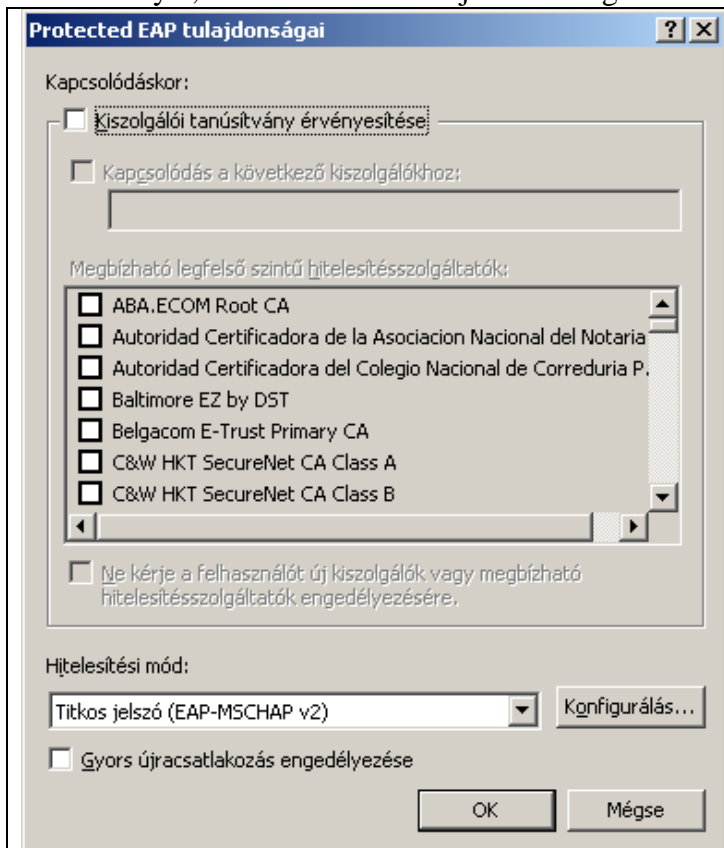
Protected EAP tulajdonságai

?
X

Kapcsolódáskor:

Kiszolgálói tanúsítvány érvényesítése

Kapcsolódás a következő kiszolgálókhoz:

Megbízható legfelső szintű hitelesítésszolgáltatók:

ABA.ECOM Root CA
Autoridad Certificadora de la Asociacion Nacional del Notaria
Autoridad Certificadora del Colegio Nacional de Correduria P.
Baltimore EZ by DST
Belgacom E-Trust Primary CA
C&W HKT SecureNet CA Class A
C&W HKT SecureNet CA Class B

Ne kérje a felhasználót új kiszolgálók vagy megbízható hitelesítésszolgáltatók engedélyezésére.

Hitelesítési mód:

Titkos jelszó (EAP-MSCHAP v2)

Konfigurálás...

Gyors újracsatlakozás engedélyezése

OK

Mégse